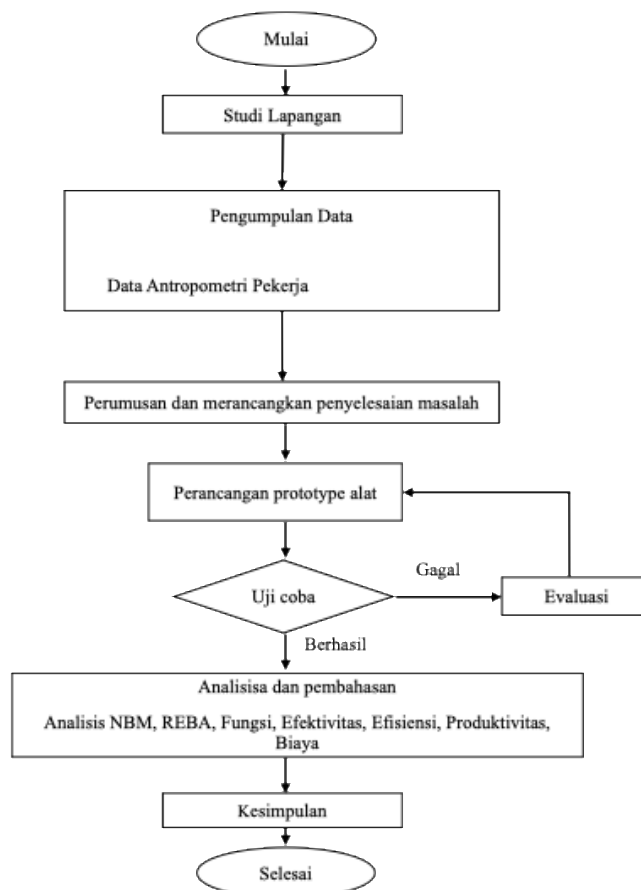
Mulai

Studi Lapangan

Pengumpulan Data

Data Antropometri Pekerja

Perumusan dan merancangkan penyelesaian masalah

Perancangan prototype alat

Uji coba

Gagal

Evaluasi

Berhasil

Analisisa dan pembahasan

Analisis NBM, REBA, Fungsi, Efektivitas, Efisiensi, Produktivitas, Biaya

Kesimpulan

Selesai